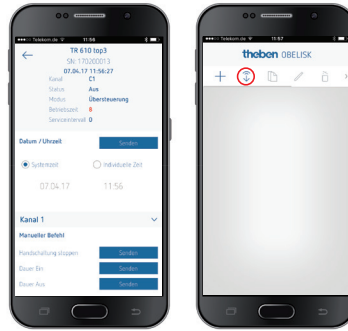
Telekom.de 11:56

TR 610 top3
SN: 170200013
07.04.17 11:56:27

Kanal C1
Status Aus
Modus Übersteuerung
Betriebszeit 8
Serviceintervall 0

Datum / Uhrzeit
Senden

Systemzeit
Individuelle Zeit

07.04.17
11:56

Kanal 1

Manueller Befehl

Handschaltung stoppen
Senden

Dauer Ein
Senden

Dauer Aus
Senden

Telekom.de 11:57

theben OBELISK

+